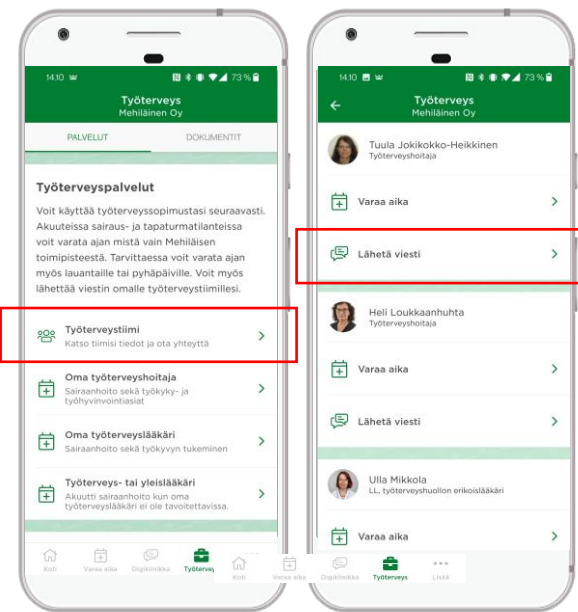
14.10 73 %

Työterveys
Mehiläinen Oy

PALVELUT

DOKUMENTIT

Työterveyspalvelut

Voit käyttää työterveyssopimustasi seuraavasti. Akuuteissa sairaus- ja tapaturmatilanteissa voit varata ajan mistä vain Mehiläisen toimipisteestä. Tarvittaessa voit varata ajan myös lauantaille tai pyhäpäiville. Voit myös lähettää viestin omalle työterveystiimillesi.

Työterveystiimi
Katso tiimisi tiedot ja ota yhteyttä

Oma työterveyshoitaja
Sairaanhoito sekä työkyky- ja työhyvinvointiasiat

Oma työterveyslääkäri
Sairaanhoito sekä työkyvyn tukeminen

Työterveys- tai yleislääkäri
Akuutti sairaanhoito kun oma työterveyslääkäri ei ole tavoitettavissa.

Koti
Varaa aika
Digiklinikka
Työterveys

14.10 73 %

Työterveys
Mehiläinen Oy

Tuula Jokikokko-Heikkinen
Työterveyshoitaja

Varaa aika

Lähetä viesti

Heli Loukkaanhuhta
Työterveyshoitaja

Varaa aika

Lähetä viesti

Ulla Mikkola
LL, työterveyshuollon erikoislääkäri

Varaa aika

Koti
Varaa aika
Digiklinikka
Työterveys
Lisää